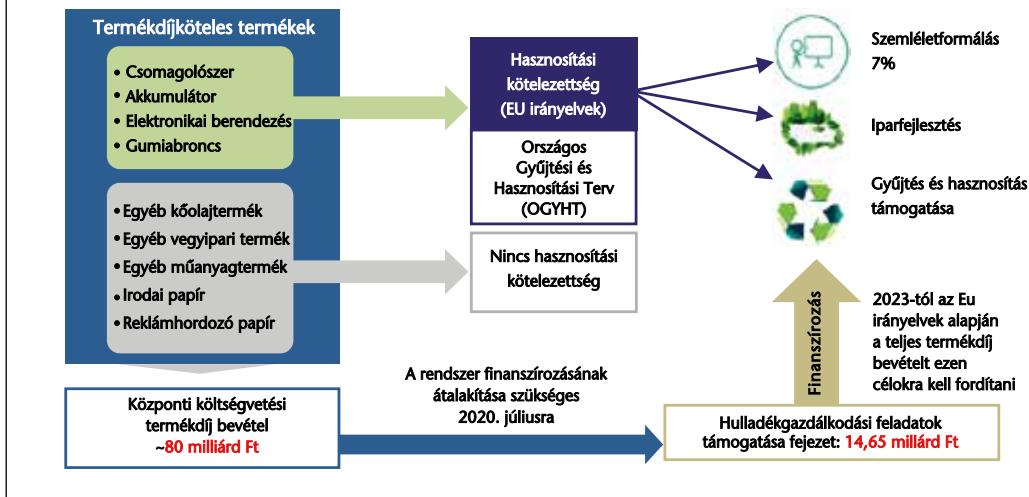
Termékdíjköteles termékek

• Csomagolószer
• Akkumulátor
• Elektronikai berendezés
• Gumiabroncs

• Egyéb kőolajtermék
• Egyéb vegyipari termék
• Egyéb műanyagtermék
• Irodai papír
• Reklámhordozó papír

Hasznosítási kötelezettség (EU irányelvek)

Országos Gyűjtési és Hasznosítási Terv (OGYHT)

Nincs hasznosítási kötelezettség

Szemléletformálás 7%

Iparfejlesztés

Gyűjtés és hasznosítás támogatása

Finanszírozás

2023-tól az Eu irányelvek alapján a teljes termékdíj bevételt ezen célokra kell fordítani

Központi költségvetési termékdíj bevétel ~80 milliárd Ft

A rendszer finanszírozásának átalakítása szükséges 2020. júliusra

Hulladékgazdálkodási feladatok támogatása fejezet: 14,65 milliárd Ft